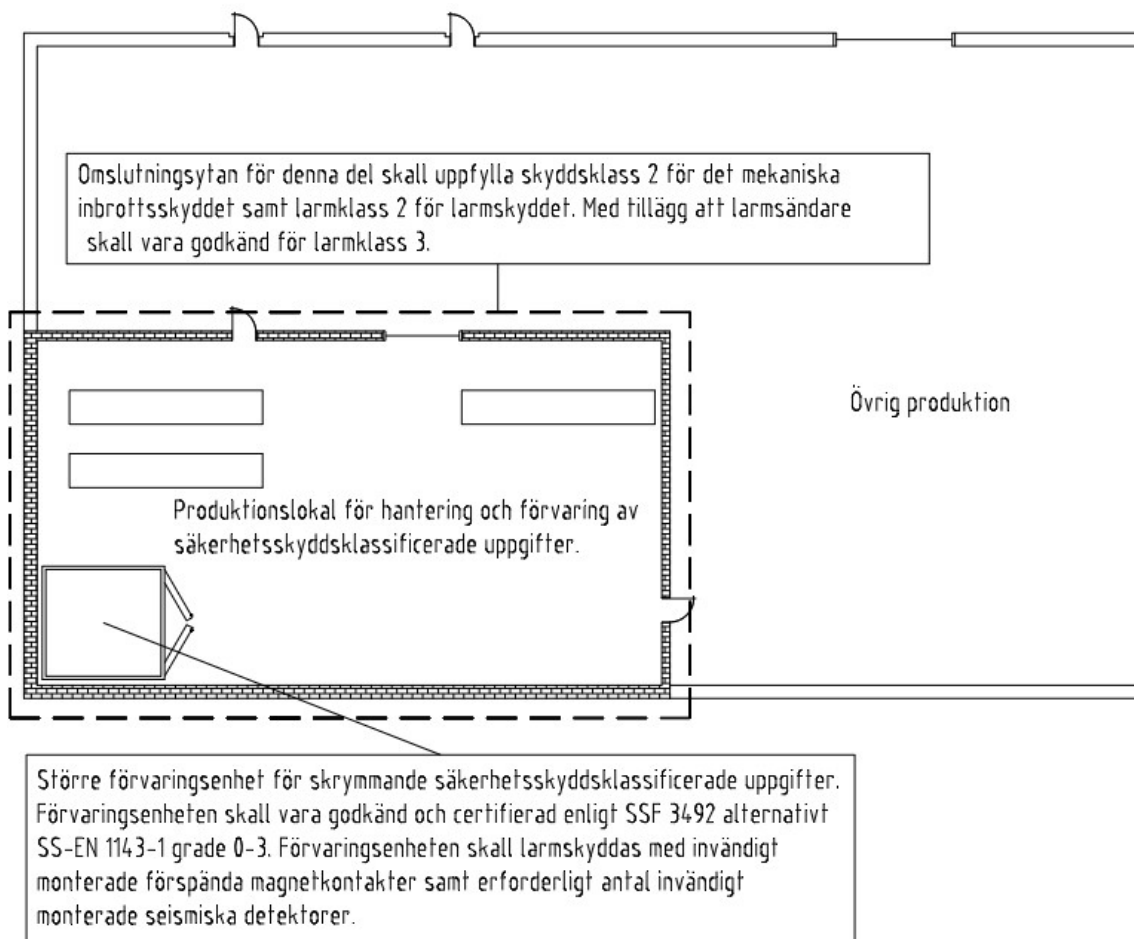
Omslutningsytan för denna del skall uppfylla skyddsklass 2 för det mekaniska inbrottsskyddet samt larmklass 2 för larmskyddet. Med tillägg att larmsändare skall vara godkänd för larmklass 3.

Övrig produktion

Produktionslokal för hantering och förvaring av säkerhetsskyddsklassificerade uppgifter.

Större förvaringsenhet för skrymmande säkerhetsskyddsklassificerade uppgifter. Förvaringsenheten skall vara godkänd och certifierad enligt SSF 3492 alternativt SS-EN 1143-1 grade 0-3. Förvaringsenheten skall larmskyddas med invändigt monterade förspända magnetkontakter samt erforderligt antal invändigt monterade seismiska detektorer.